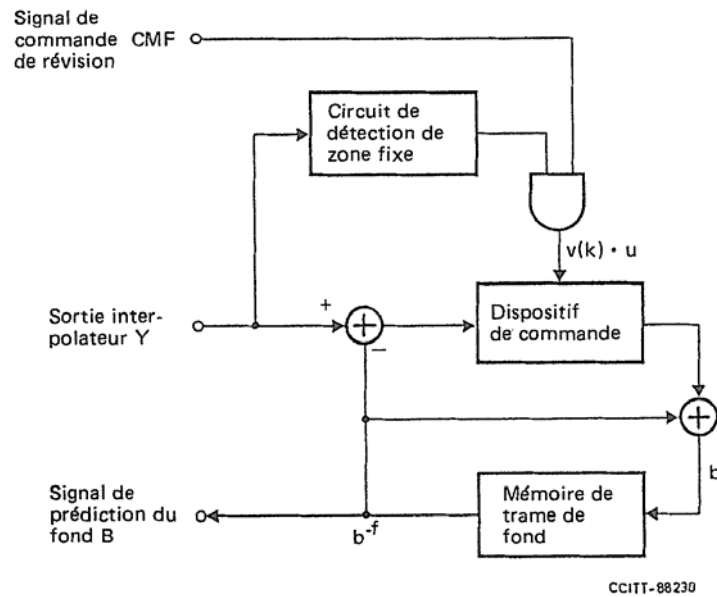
Signal de commande CMF de révision

Circuit de détection de zone fixe

$v(k) \cdot u$

Sortie interpolateur Y

+

−

Dispositif de commande

b

Signal de prédiction du fond B

$b^{-f}$

Mémoire de trame de fond

CCITT-88230